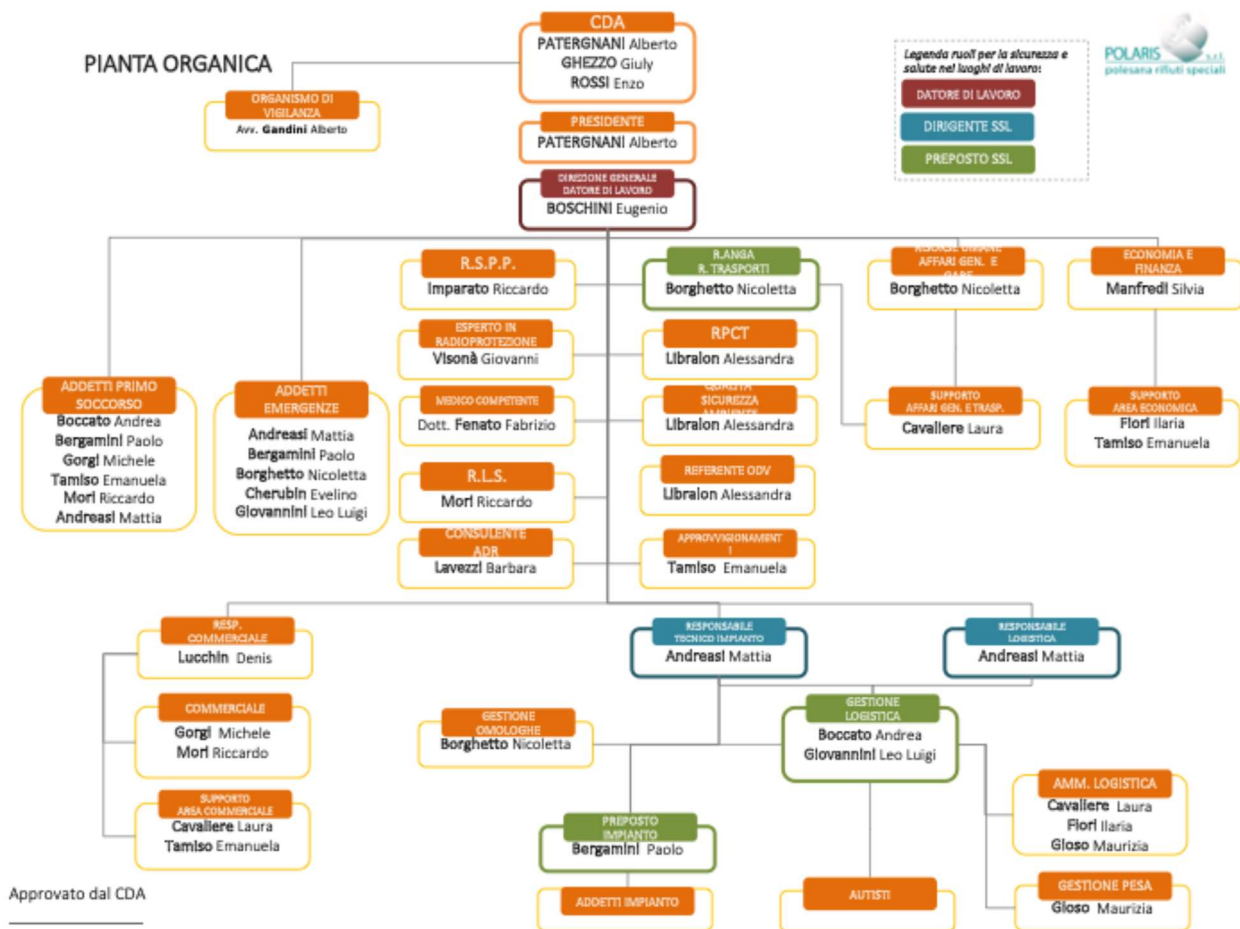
PIANTA ORGANICA

CDA
PATERGNANI Alberto
GHEZZO Giuly
ROSSI Enzo

ORGANISMO DI VIGILANZA
Avv. Gandini Alberto

PRESIDENTE
PATERGNANI Alberto

Legenda ruoli per la sicurezza e salute nei luoghi di lavoro:
DATORE DI LAVORO
DIRIGENTE SSL
PREPOSTO SSL

POLARIS s.r.l.
polesana rifiuti speciali

DIREZIONE GENERALE DATORE DI LAVORO
BOSCHINI Eugenio

R.S.P.P.
Imparato Riccardo

R.ANGA R. TRASPORTI
Borghetto Nicoletta

RISORSE UMANE AFFARI GEN. E GARE
Borghetto Nicoletta

ECONOMIA E FINANZA
Manfredi Silvia

ESPERTO IN RADIOPROTEZIONE
Visonà Giovanni

RPCT
Libraion Alessandra

ADDETTI PRIMO SOCCORSO
Boccato Andrea
Bergamini Paolo
Gorgi Michele
Tamiso Emanuela
Mori Riccardo
Andreasi Mattia

ADDETTI EMERGENZE
Andreasi Mattia
Bergamini Paolo
Borghetto Nicoletta
Cherubin Evelino
Giovannini Leo Luigi

MEDICO COMPETENTE
Dott. Fenato Fabrizio

QUALITÀ SICUREZZA AMBIENTE
Libraion Alessandra

SUPPORTO AFFARI GEN. E TRASP.
Cavaliere Laura

SUPPORTO AREA ECONOMICA
Fiori Ilaria
Tamiso Emanuela

R.L.S.
Mori Riccardo

REFERENTE ODV
Libraion Alessandra

CONSULENTE ADR
Lavezzi Barbara

APPROVVIGIONAMENTI
Tamiso Emanuela

RESP. COMMERCIALE
Lucchin Denis

RESPONSABILE TECNICO IMPIANTO
Andreasi Mattia

RESPONSABILE LOGISTICA
Andreasi Mattia

COMMERCIALE
Gorgi Michele
Mori Riccardo

GESTIONE OMOLOGHE
Borghetto Nicoletta

GESTIONE LOGISTICA
Boccato Andrea
Giovannini Leo Luigi

AMM. LOGISTICA
Cavaliere Laura
Fiori Ilaria
Gioso Maurizia

SUPPORTO AREA COMMERCIALE
Cavaliere Laura
Tamiso Emanuela

PREPOSTO IMPIANTO
Bergamini Paolo

Approvato dal CDA

ADDETTI IMPIANTO

AUTISTI

GESTIONE PESA
Gioso Maurizia